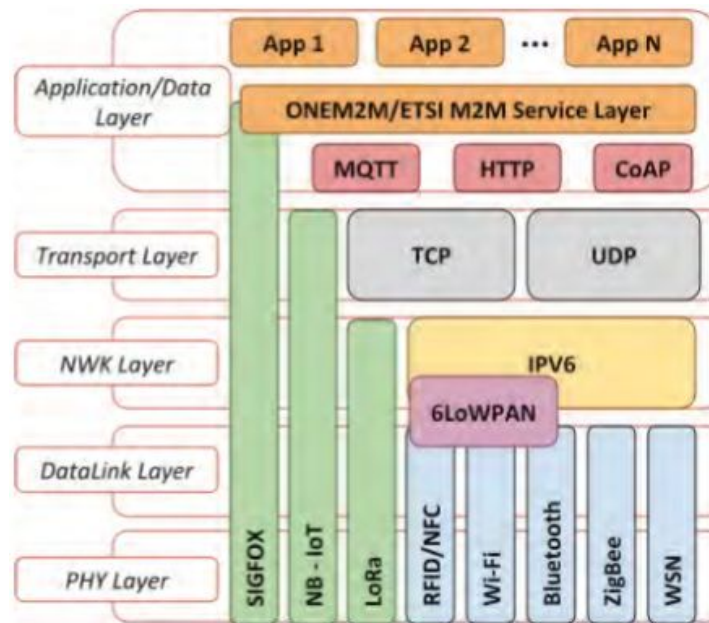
App 1
App 2
...
App N

Application/Data Layer

ONEM2M/ETSI M2M Service Layer

MQTT
HTTP
CoAP

Transport Layer

TCP
UDP

NWK Layer

IPV6

6LoWPAN

DataLink Layer

PHY Layer

SIGFOX
NB - IoT
LoRa
RFID/NFC
Wi-Fi
Bluetooth
ZigBee
WSN